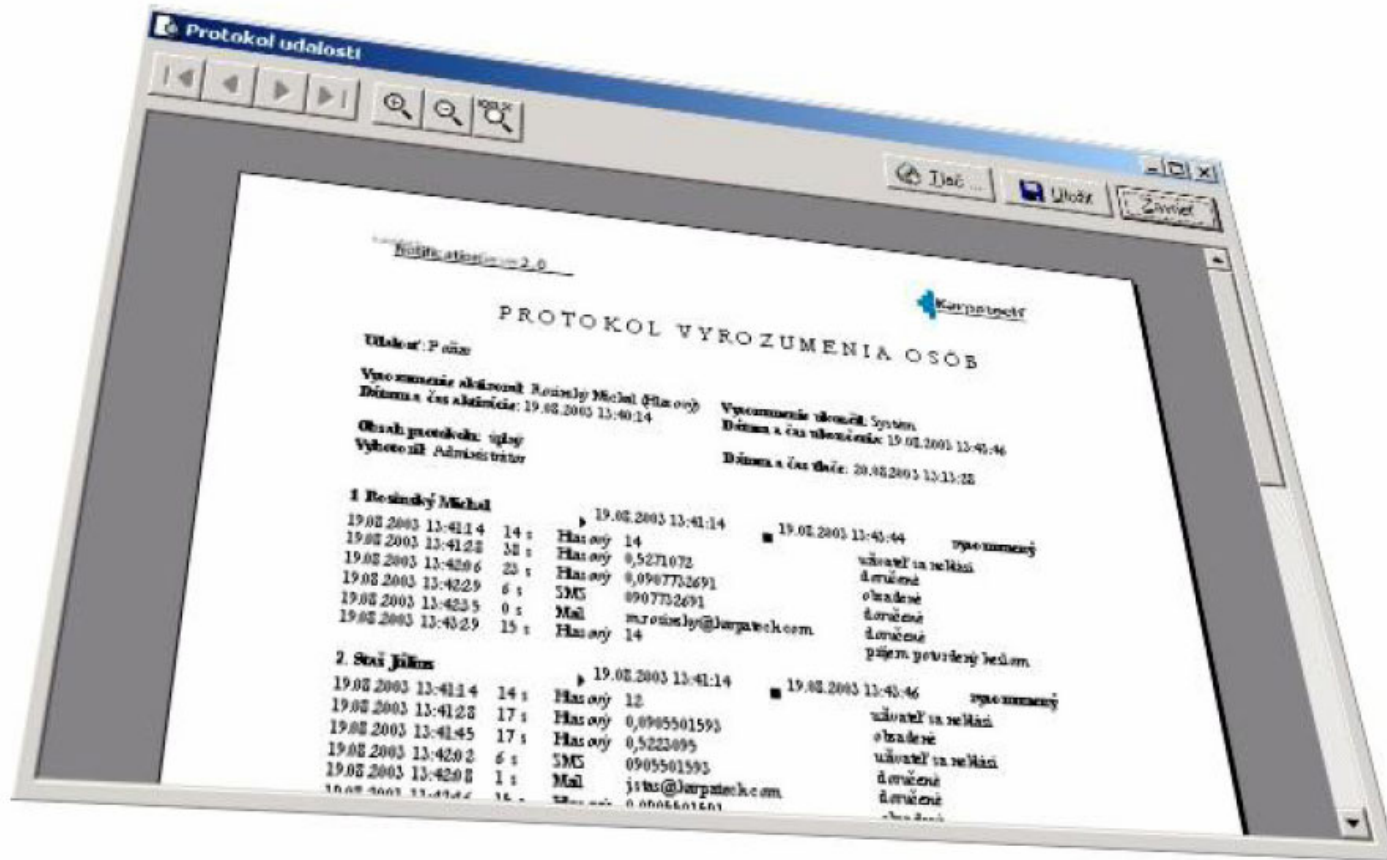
Protokol udalostí

100%

Tlač... Uložiť Zavrieť

Notification v 2.0

Karpatech

PROTOKOL VYROZUMENIA OSÔB

Udalosť: Požiar

Vyrozumenie aktivoval: Rosinsky Michal (Hlasový)
Dátum a čas aktivácie: 19.08.2003 13:40:14

Vyrozumenie ukončil: System
Dátum a čas ukončenia: 19.08.2003 13:45:46

Obsah protokolu: úplný
Vytvoril: Administrátor

Dátum a čas tlače: 20.08.2003 13:13:38

1. Rosinsky Michal

19.08.2003 13:41:14 · 19.08.2003 13:45:44 vyrozumený

| | | | | |
|---|---|---|---|---|
| 19.08.2003 13:41:14 | 14 s | Hlasový | 14 | užívateľ sa neláši |
| 19.08.2003 13:41:28 | 38 s | Hlasový | 0,5271072 | doručené |
| 19.08.2003 13:42:06 | 23 s | Hlasový | 0,0907752691 | obsadené |
| 19.08.2003 13:42:29 | 6 s | SMS | 0907752691 | doručené |
| 19.08.2003 13:42:35 | 0 s | Mail | mrosinsky@karpatech.com | doručené |
| 19.08.2003 13:43:29 | 15 s | Hlasový | 14 | príjem potvrdený heslom |

2. Stoš Július

19.08.2003 13:41:14 · 19.08.2003 13:45:46 vyrozumený

| | | | | |
|---|---|---|---|---|
| 19.08.2003 13:41:14 | 14 s | Hlasový | 12 | užívateľ sa neláši |
| 19.08.2003 13:41:28 | 17 s | Hlasový | 0,0905501593 | obsadené |
| 19.08.2003 13:41:45 | 17 s | Hlasový | 0,5223095 | užívateľ sa neláši |
| 19.08.2003 13:42:02 | 6 s | SMS | 0905501593 | doručené |
| 19.08.2003 13:42:08 | 1 s | Mail | jstos@karpatech.com | doručené |
| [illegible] | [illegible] | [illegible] | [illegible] | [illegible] |